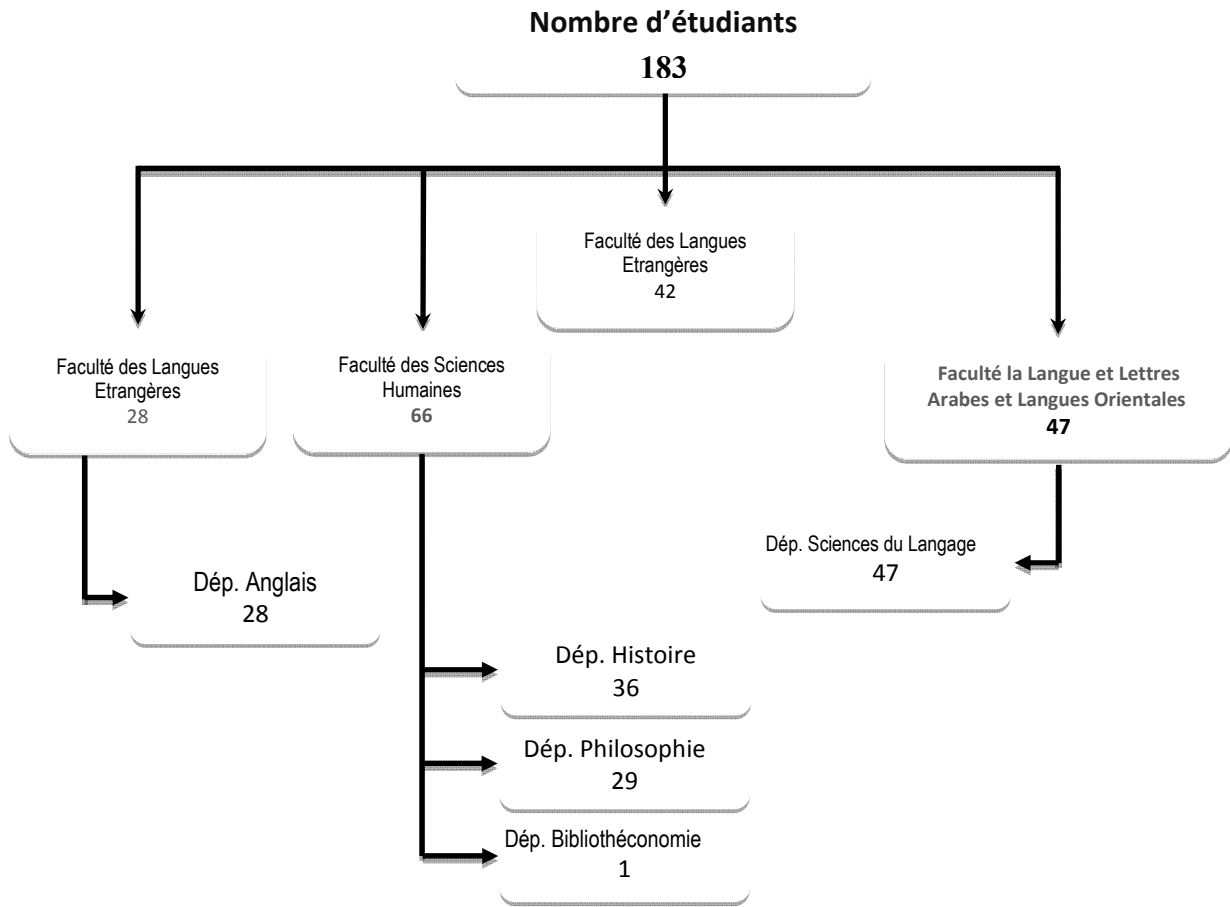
Nombre d'étudiants
183

Faculté des Langues Etrangères
42

Faculté des Langues Etrangères
28

Faculté des Sciences Humaines
66

Faculté la Langue et Lettres Arabes et Langues Orientales
47

Dép. Sciences du Langage
47

Dép. Anglais
28

Dép. Histoire
36

Dép. Philosophie
29

Dép. Bibliothéconomie
1